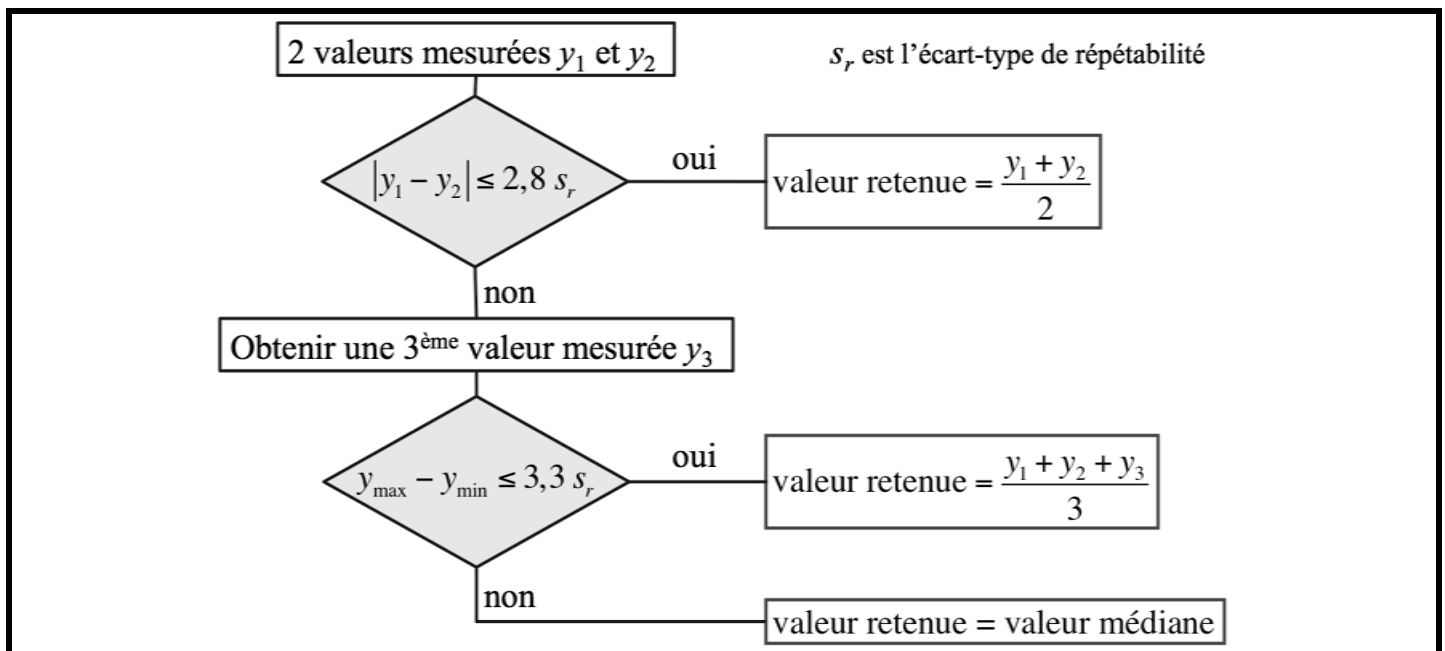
2 valeurs mesurées $y_1$ et $y_2$

$s_r$ est l'écart-type de répétabilité

$|y_1 - y_2| \leq 2,8\ s_r$

oui

valeur retenue = $\frac{y_1 + y_2}{2}$

non

Obtenir une 3$^{ème}$ valeur mesurée $y_3$

$y_{max} - y_{min} \leq 3,3\ s_r$

oui

valeur retenue = $\frac{y_1 + y_2 + y_3}{3}$

non

valeur retenue = valeur médiane